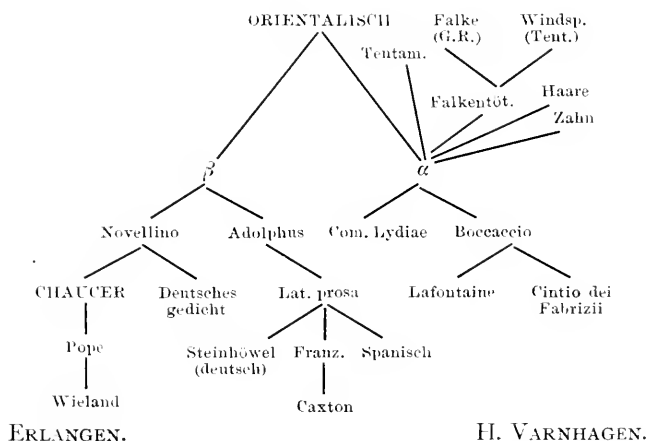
ORIENTALISCH

Falke (G.R.)

Windsp. (Tent.)

Tentam.

Falkentöt.

Haare

Zahn

$\beta$

$\alpha$

Novellino

Adolphus

Com. Lydiae

Boccaccio

CHAUCER

Dentsches gedicht

Lat. prosa

Lafontaine

Cintio dei Fabrizii

Pope

Steinhöwel (deutsch)

Franz.

Spanisch

Wieland

Caxton

ERLANGEN.

H. VARNHAGEN.